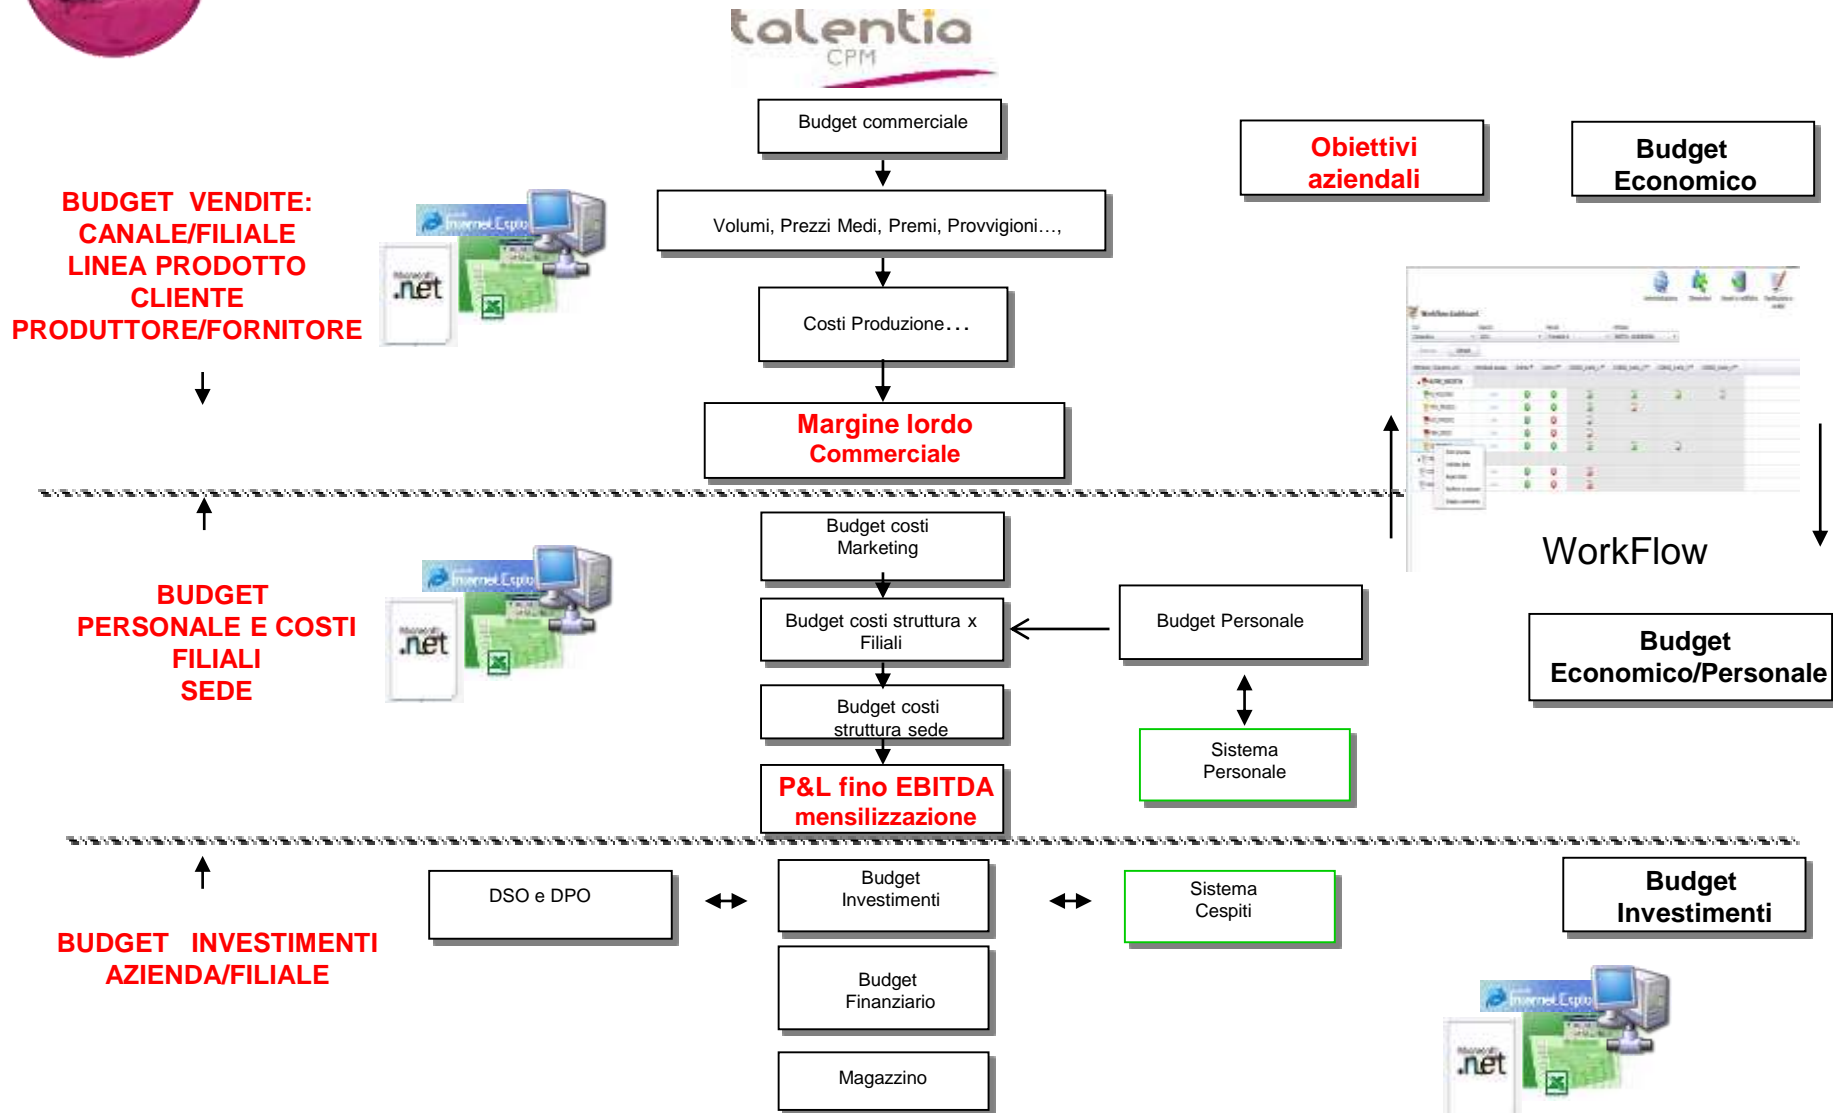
talentia CPM

Budget commerciale

Volumi, Prezzi Medi, Premi, Provvigioni…,

Costi Produzione…

Margine lordo Commerciale

Obiettivi aziendali

Budget Economico

BUDGET VENDITE: CANALE/FILIALE LINEA PRODOTTO CLIENTE PRODUTTORE/FORNITORE

Internet Explo

.net

WorkFlow

Budget costi Marketing

Budget costi struttura x Filiali

Budget costi struttura sede

P&L fino EBITDA mensilizzazione

Budget Personale

Sistema Personale

Budget Economico/Personale

BUDGET PERSONALE E COSTI FILIALI SEDE

Internet Explo

.net

DSO e DPO

Budget Investimenti

Budget Finanziario

Magazzino

Sistema Cespiti

Budget Investimenti

BUDGET INVESTIMENTI AZIENDA/FILIALE

Internet Explo

.net